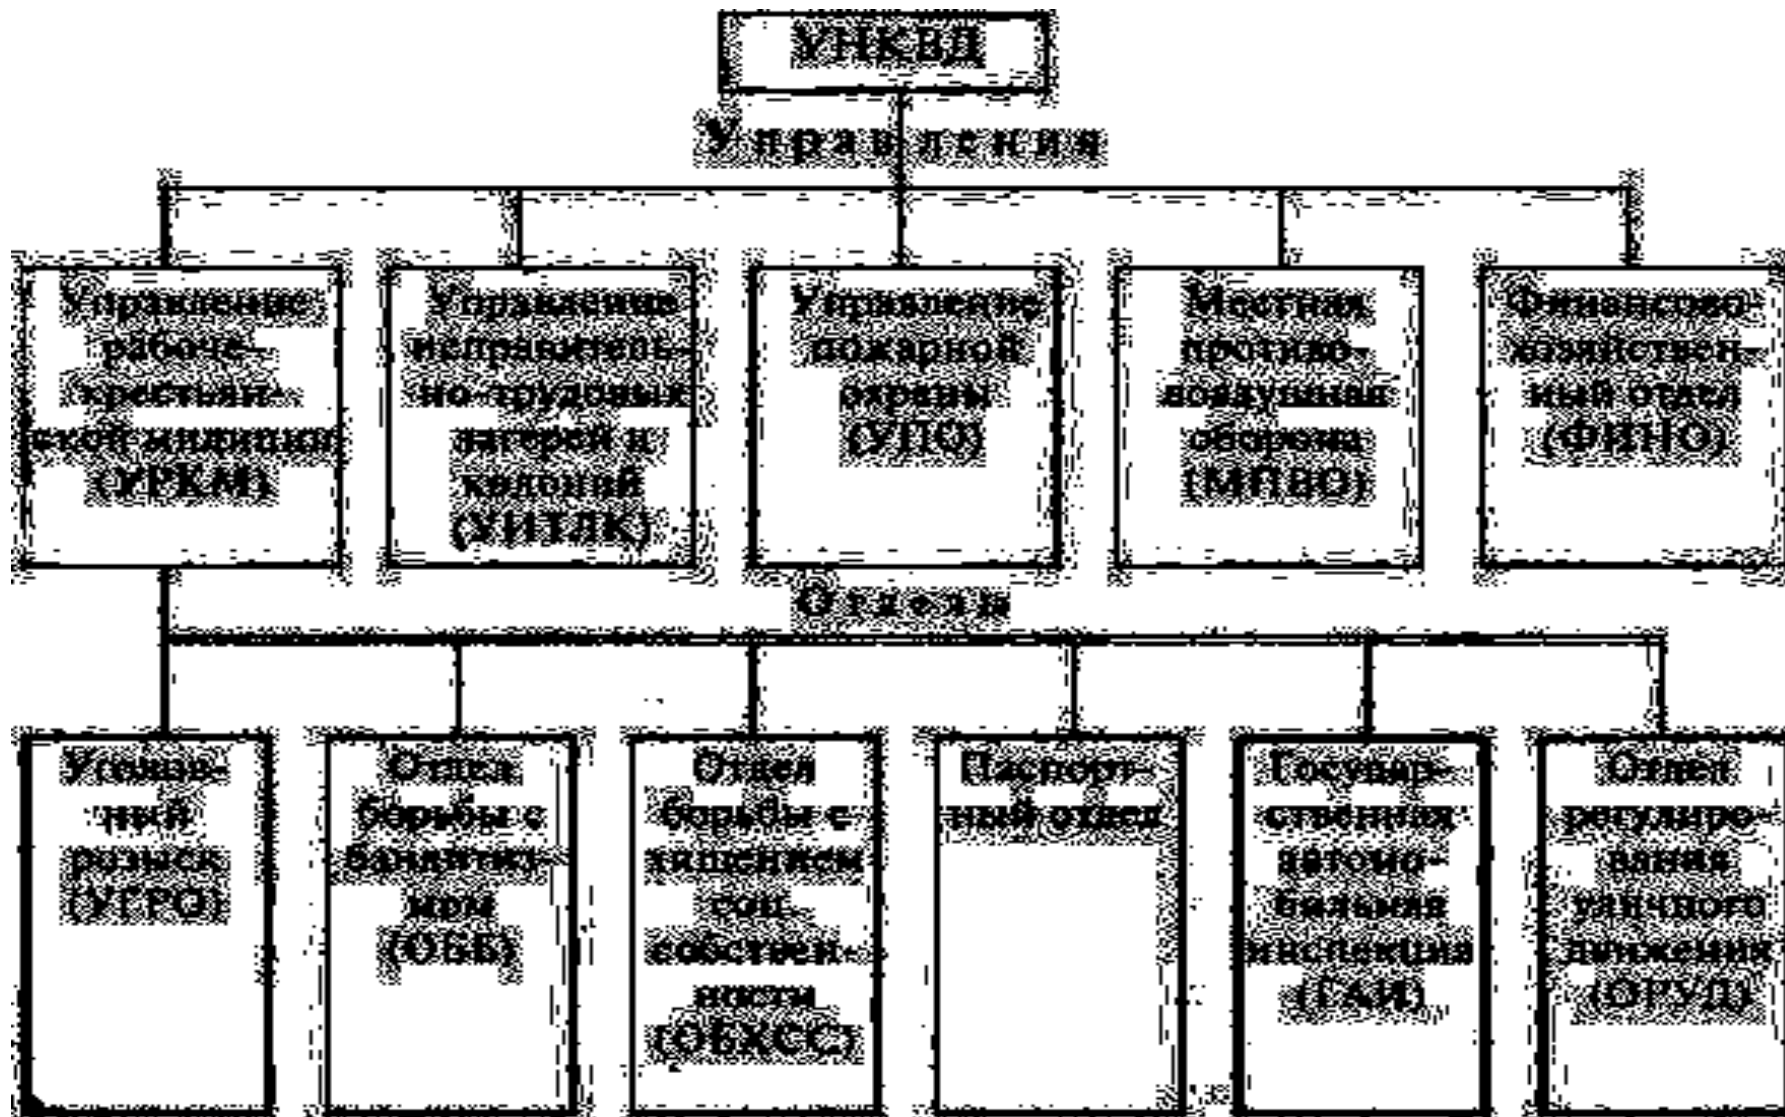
УНКВД

Управления

Управление рабоче-крестьянской милиции (УРКМ)

Управление исправительно-трудовых лагерей и колоний (УИТЛК)

Управление пожарной охраны (УПО)

Местная противовоздушная оборона (МПВО)

Финансово-хозяйственный отдел (ФИНО)

Отделы

Уголовный розыск (УГРО)

Отдел борьбы с бандитизмом (ОББ)

Отдел борьбы с хищением соц. собственности (ОБХСС)

Паспортный отдел

Государственная автомобильная инспекция (ГАИ)

Отдел регулирования уличного движения (ОРУД)